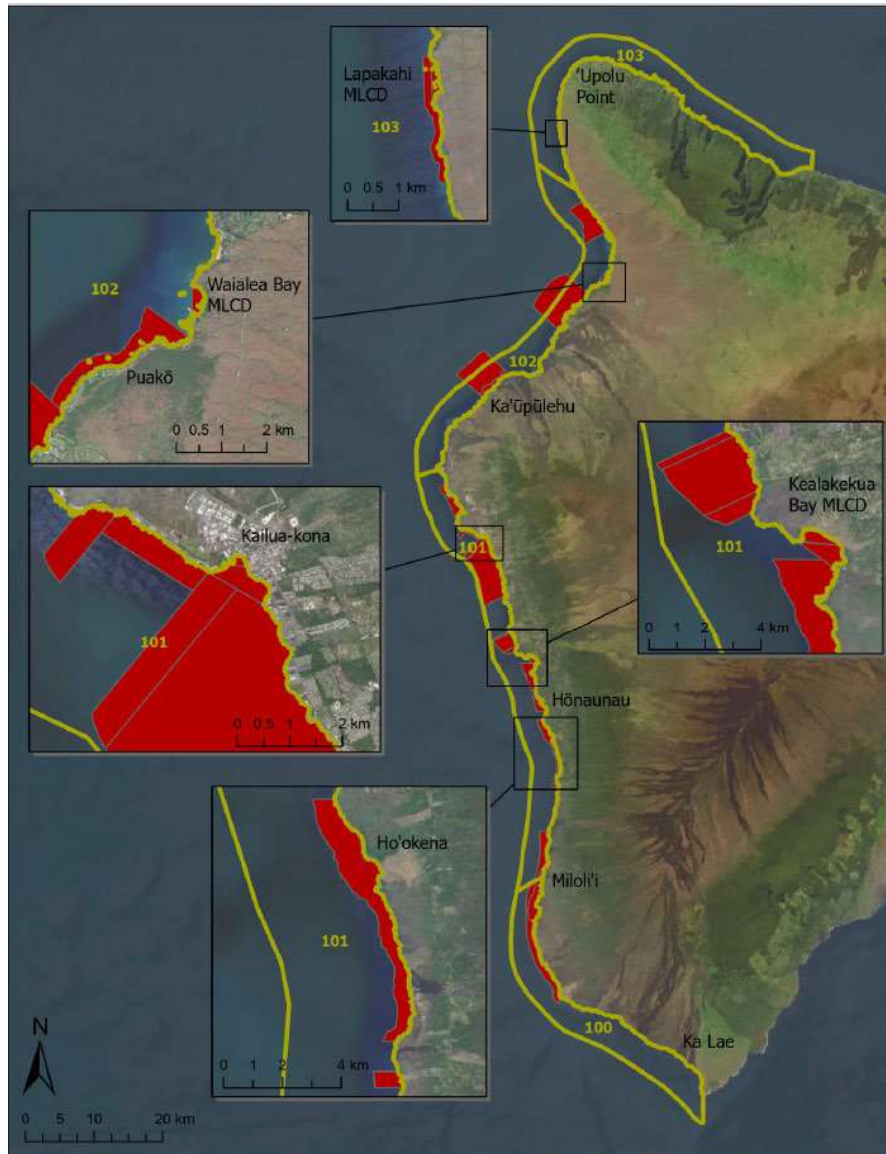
Lapakahi MLCD
103
0 0.5 1 km
103
'Upolu Point
102
Waialea Bay MLCD
Puakō
0 0.5 1 2 km
102
Ka'ūpūlehu
Kealakekua Bay MLCD
101
0 1 2 4 km
Kailua-kona
101
0 0.5 1 2 km
101
Hōnaunau
Ho'okena
101
0 1 2 4 km
Miloli'i
100
Ka Lae
N
0 5 10 20 km